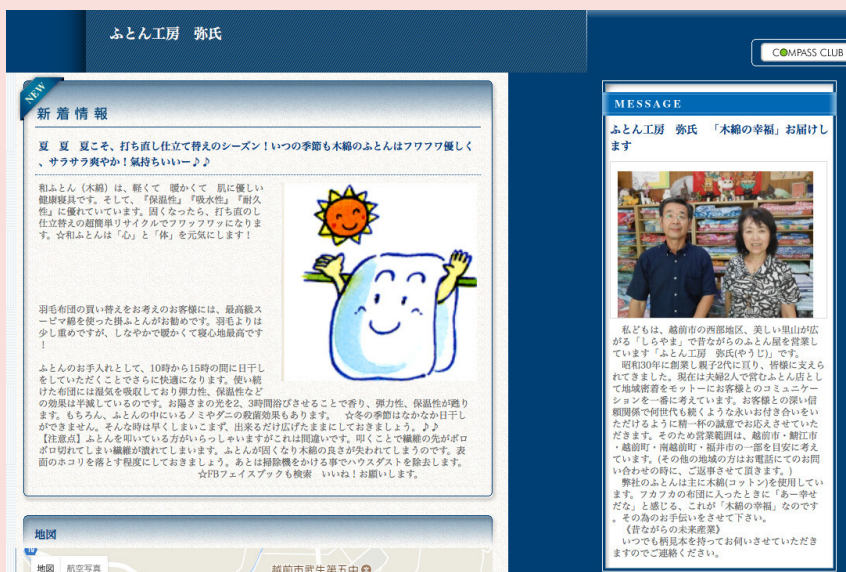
ふとん工房　弥氏

COMPASS CLUB

NEW

新着情報

夏　夏　夏こそ、打ち直し仕立て替えのシーズン！いつの季節も木綿のふとんはフワフワ優しく、サラサラ爽やか！気持ちいぃ～♪♪

和ふとん（木綿）は、軽くて　暖かくて　肌に優しい健康寝具です。そして、『保温性』『吸水性』『耐久性』に優れていています。固くなったら、打ち直しの仕立替えの超簡単リサイクルでフワフワッになります。☆和ふとんは「心」と「体」を元気にします！

羽毛布団の買い替えをお考えのお客様には、最高級スーピマ綿を使った掛ふとんがお勧めです。羽毛よりは少し重めですが、しなやかで暖かくて寝心地最高です！

ふとんのお手入れとして、10時から15時の間に日干しをしていただくことでさらに快適になります。使い続けた布団には湿気を吸収しており弾力性、保温性などの効果は半減しているのです。お陽さまの光を2、3時間浴びさせることで香り、弾力性、保温性が甦ります。もちろん、ふとんの中にいるノミやダニの殺菌効果もあります。　☆冬の季節はなかなか日干しができません。そんな時は早くしまいこまず、出来るだけ広げたままにしておきましょう。♪♪【注意点】ふとんを叩いている方がいらっしゃいますがこれは間違いです。叩くことで繊維の先がボロボロ切れてしまい繊維が潰れてしまいます。ふとんが固くなり木綿の良さが失われてしまうのです。表面のホコリを落とす程度にしておきましょう。あとは掃除機をかける事でハウスダストを除去します。☆FBフェイスブックも検索　いいね！お願いします。

地図

地図　航空写真

越前市武生第五中

MESSAGE

ふとん工房　弥氏　「木綿の幸福」お届けします

私どもは、越前市の西部地区、美しい里山が広がる「しらやま」で昔ながらのふとん屋を営業しています「ふとん工房　弥氏(やうじ)」です。

昭和30年に創業し親子2代に亘り、皆様に支えられてきました。現在は夫婦2人で営むふとん店として地域密着をモットーにお客様とのコミュニケーションを一番に考えています。お客様との深い信頼関係で何世代も続くような永いお付き合いをいただけるように精一杯の誠意でお応えさせていただきます。そのため営業範囲は、越前市・鯖江市・越前町・南越前町・福井市の一部を目安に考えています。(その他の地域の方はお電話にてのお問い合わせの時に、ご返事させて頂きます。)

弊社のふとんは主に木綿(コットン)を使用しています。フカフカの布団に入ったときに「あ～幸せだな」と感じる、これが「木綿の幸福」なのです。その為のお手伝いをさせて下さい。

《昔ながらの未来産業》

いつでも柄見本を持ってお伺いさせていただきますのでご連絡ください。